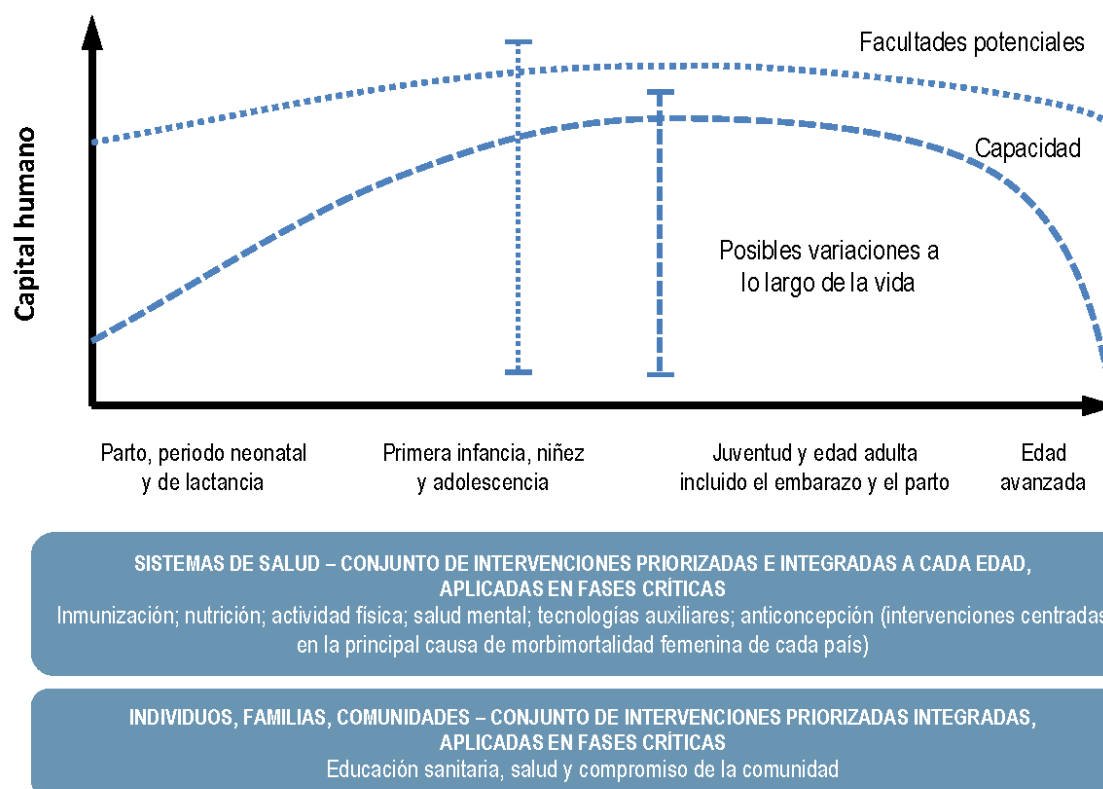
Facultades potenciales

Capacidad

Capital humano

Posibles variaciones a lo largo de la vida

Parto, periodo neonatal y de lactancia

Primera infancia, niñez y adolescencia

Juventud y edad adulta incluido el embarazo y el parto

Edad avanzada

SISTEMAS DE SALUD – CONJUNTO DE INTERVENCIONES PRIORIZADAS E INTEGRADAS A CADA EDAD, APLICADAS EN FASES CRÍTICAS
Inmunización; nutrición; actividad física; salud mental; tecnologías auxiliares; anticoncepción (intervenciones centradas en la principal causa de morbimortalidad femenina de cada país)

INDIVIDUOS, FAMILIAS, COMUNIDADES – CONJUNTO DE INTERVENCIONES PRIORIZADAS INTEGRADAS, APLICADAS EN FASES CRÍTICAS
Educación sanitaria, salud y compromiso de la comunidad